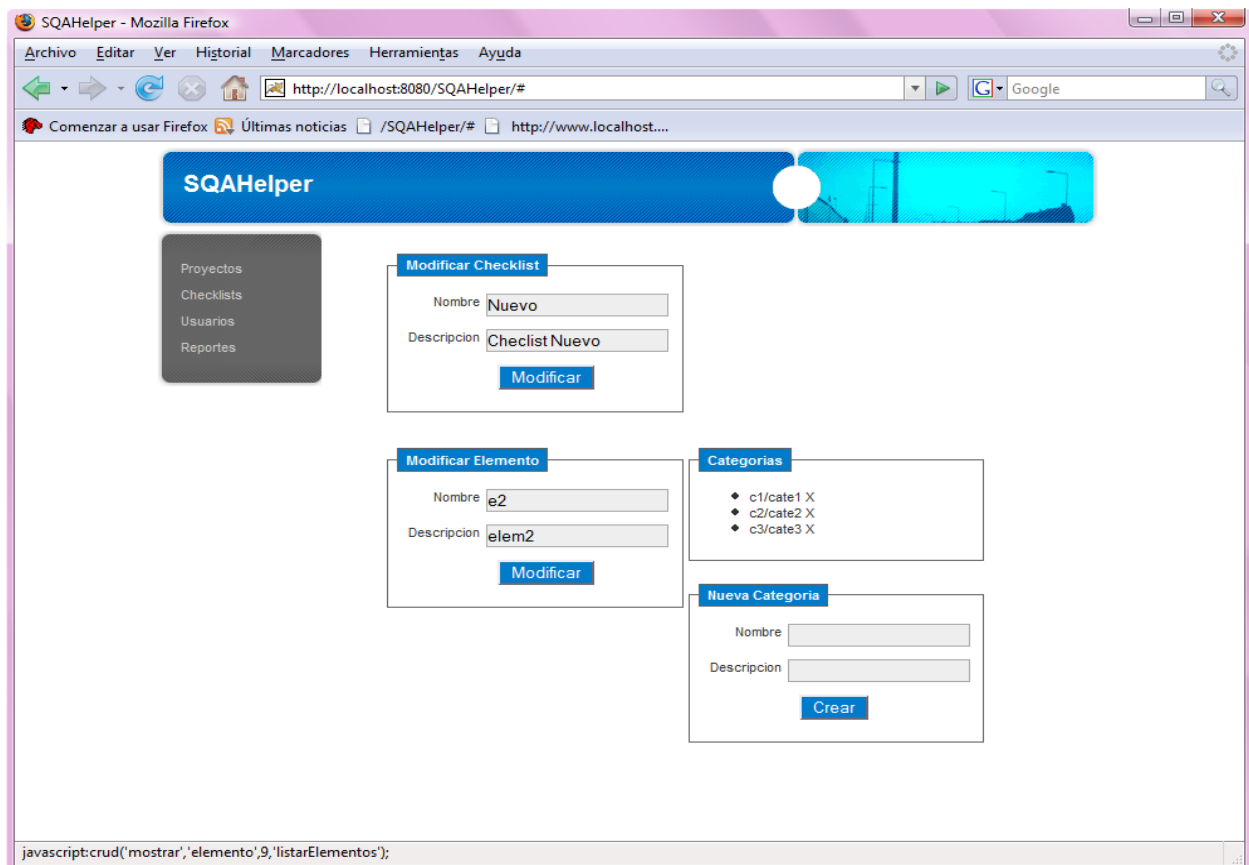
SQAHelper - Mozilla Firefox

Archivo Editar Ver Historial Marcadores Herramientas Ayuda

http://localhost:8080/SQAHelper/#

Google

Comenzar a usar Firefox Últimas noticias /SQAHelper/# http://www.localhost....

SQAHelper

Proyectos
Checklists
Usuarios
Reportes

Modificar Checklist

Nombre Nuevo

Descripcion Checlist Nuevo

Modificar

Modificar Elemento

Nombre e2

Descripcion elem2

Modificar

Categorias

- c1/cate1 X
- c2/cate2 X
- c3/cate3 X

Nueva Categoria

Nombre

Descripcion

Crear

javascript:crud('mostrar','elemento',9,'listarElementos');